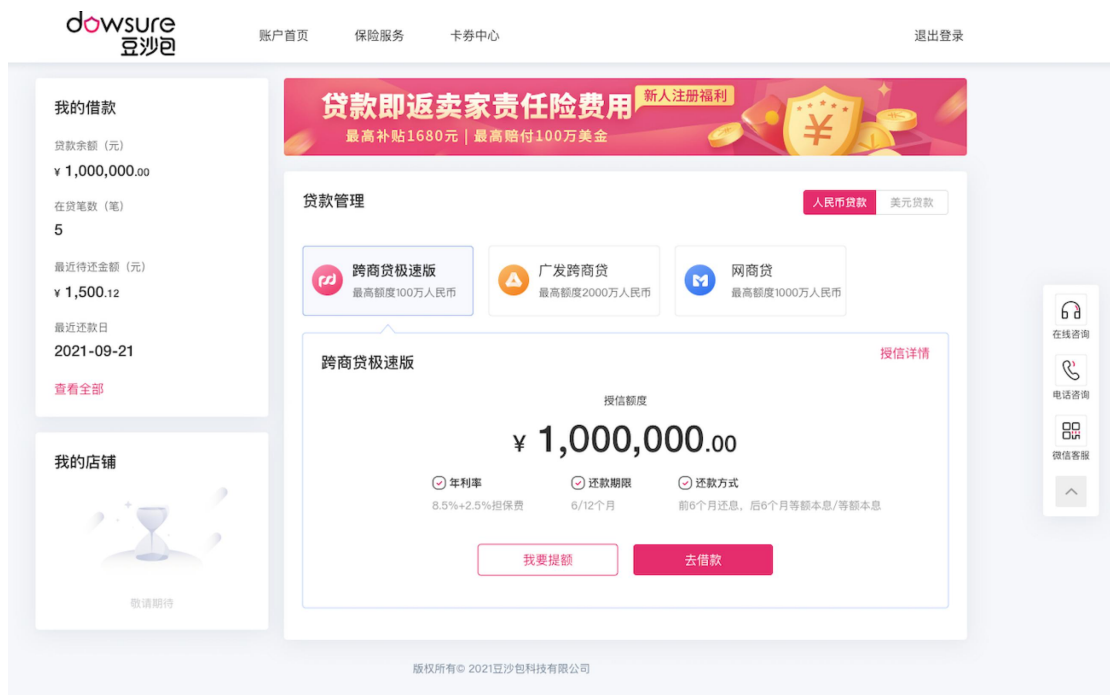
dowsure
豆沙包

账户首页　保险服务　卡券中心　退出登录

我的借款
贷款余额（元）
¥ 1,000,000.00
在贷笔数（笔）
5
最近待还金额（元）
¥ 1,500.12
最近还款日
2021-09-21
查看全部

我的店铺
敬请期待

贷款即返卖家责任险费用 新人注册福利
最高补贴1680元 | 最高赔付100万美金

贷款管理
人民币贷款　美元贷款

跨商贷极速版
最高额度100万人民币

广发跨商贷
最高额度2000万人民币

网商贷
最高额度1000万人民币

跨商贷极速版
授信详情
授信额度
¥ 1,000,000.00
年利率
8.5%+2.5%担保费
还款期限
6/12个月
还款方式
前6个月还息，后6个月等额本息/等额本息
我要提额
去借款

在线咨询
电话咨询
微信客服

版权所有© 2021豆沙包科技有限公司